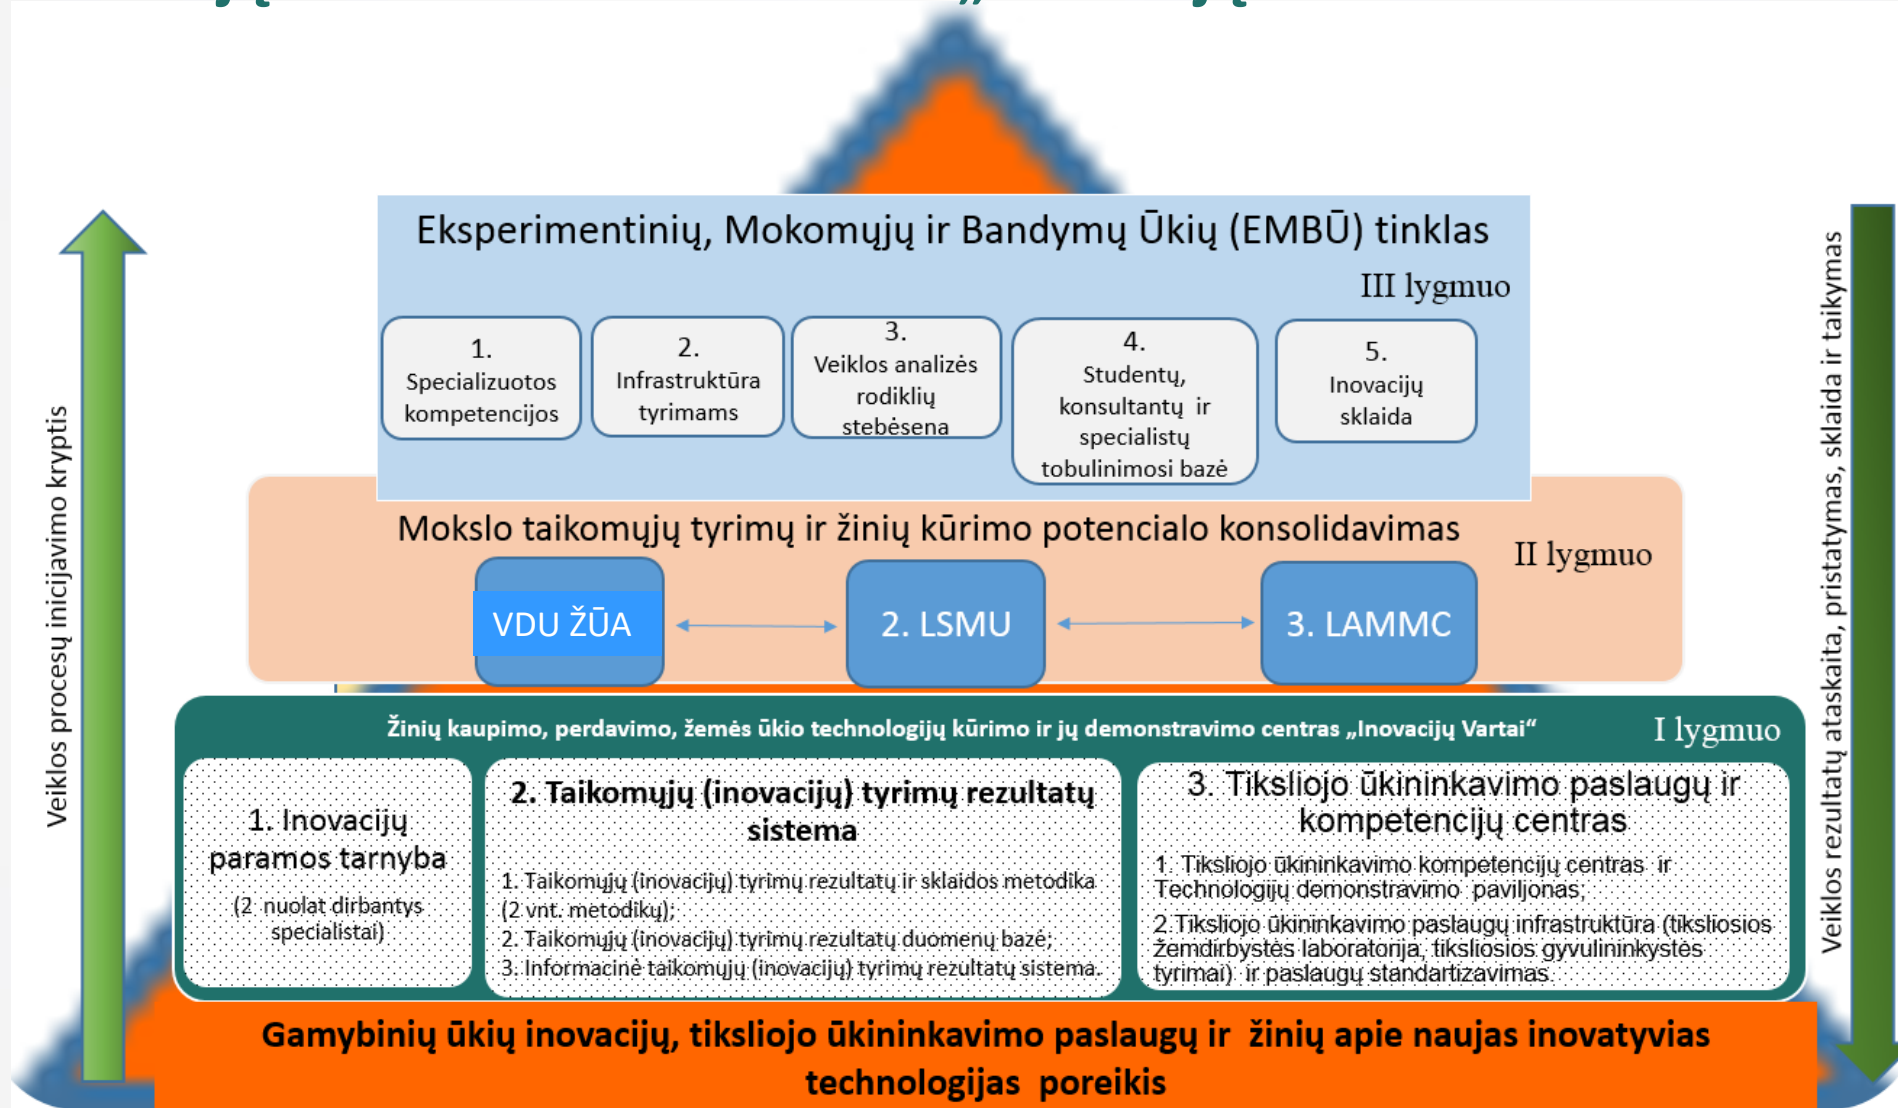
Veiklos procesų inicijavimo kryptis

Eksperimentinių, Mokomųjų ir Bandymų Ūkių (EMBŪ) tinklas

III lygmuo

1. Specializuotos kompetencijos

2. Infrastruktūra tyrimams

3. Veiklos analizės rodiklių stebėsena

4. Studentų, konsultantų ir specialistų tobulinimosi bazė

5. Inovacijų sklaida

Mokslo taikomųjų tyrimų ir žinių kūrimo potencialo konsolidavimas

II lygmuo

VDU ŽŪA

2. LSMU

3. LAMMC

Žinių kaupimo, perdavimo, žemės ūkio technologijų kūrimo ir jų demonstravimo centras „Inovacijų Vartai“

I lygmuo

1. Inovacijų paramos tarnyba
(2 nuolat dirbantys specialistai)

2. Taikomųjų (inovacijų) tyrimų rezultatų sistema

1. Taikomųjų (inovacijų) tyrimų rezultatų ir sklaidos metodika (2 vnt. metodikų);
2. Taikomųjų (inovacijų) tyrimų rezultatų duomenų bazė;
3. Informacinė taikomųjų (inovacijų) tyrimų rezultatų sistema.

3. Tiksliojo ūkininkavimo paslaugų ir kompetencijų centras

1. Tiksliojo ūkininkavimo kompetencijų centras ir Technologijų demonstravimo paviljonas;
2.Tiksliojo ūkininkavimo paslaugų infrastruktūra (tiksliosios žemdirbystės laboratorija, tiksliosios gyvulininkystės tyrimai) ir paslaugų standartizavimas.

Gamybinių ūkių inovacijų, tiksliojo ūkininkavimo paslaugų ir žinių apie naujas inovatyvias technologijas poreikis

Veiklos rezultatų ataskaita, pristatymas, sklaida ir taikymas